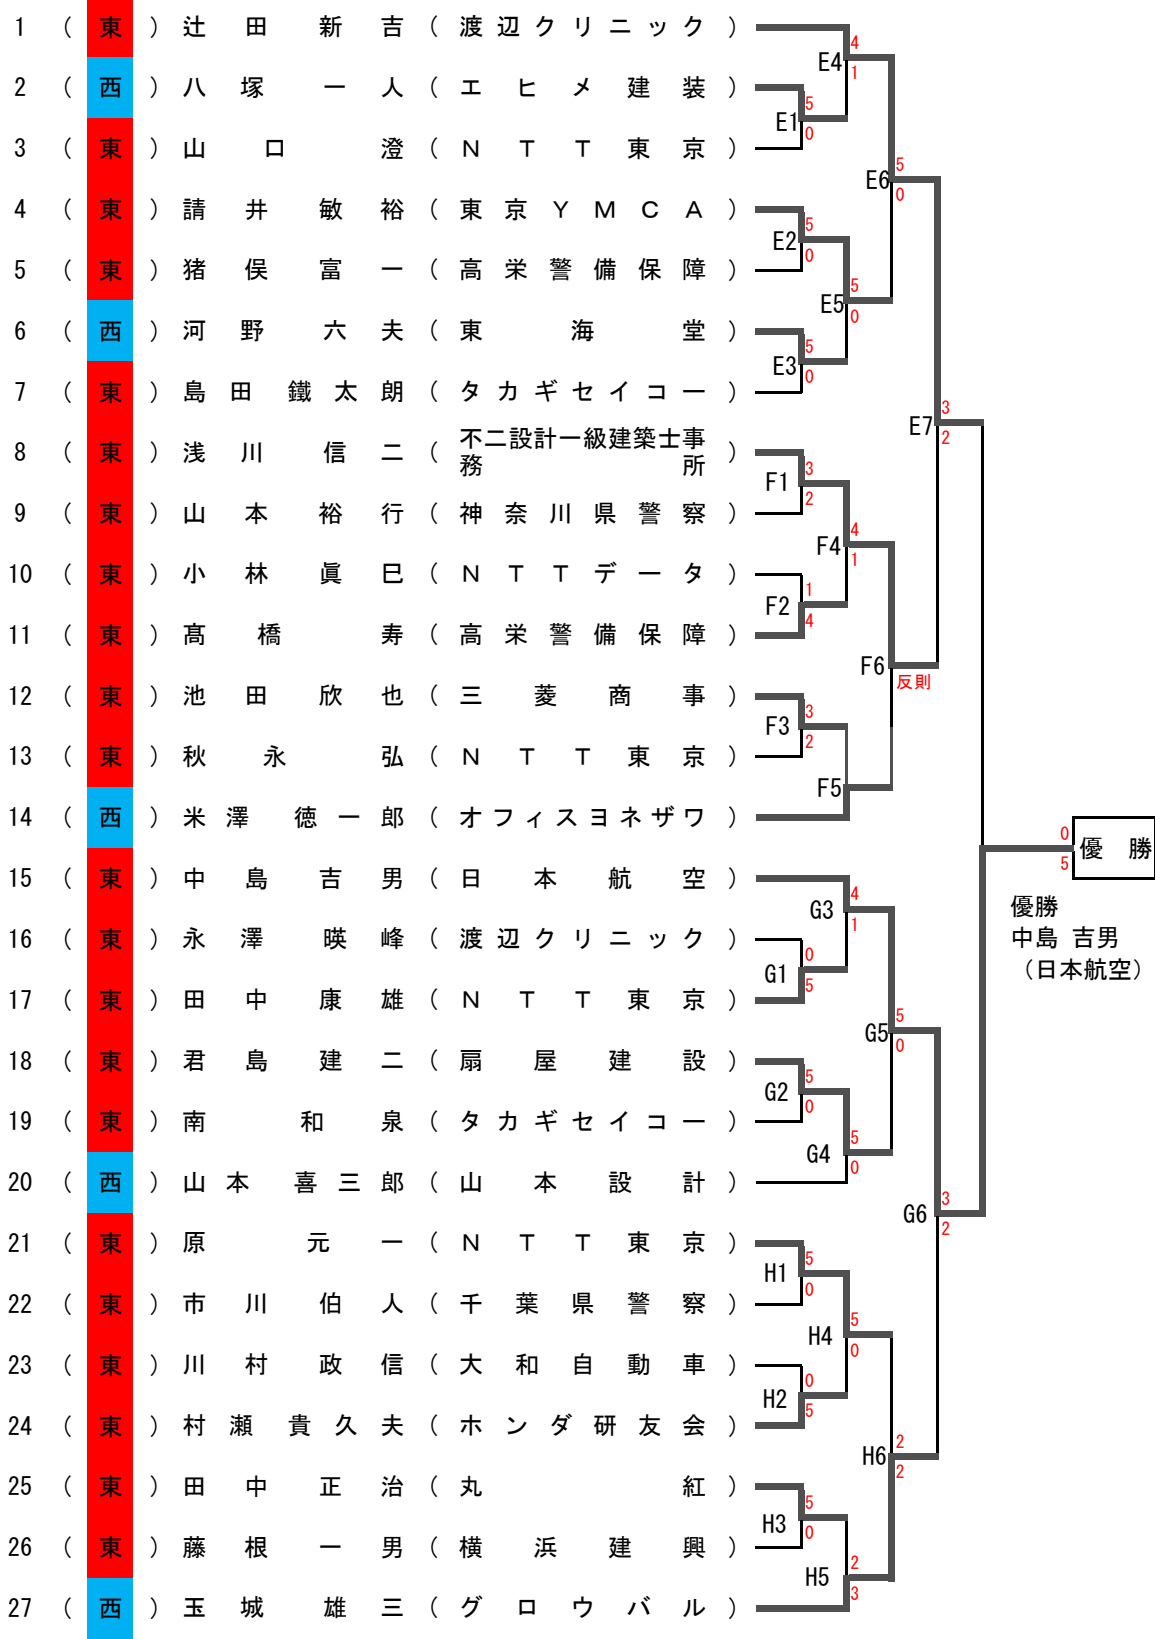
1 ( 東 ) 辻 田 新 吉 ( 渡辺クリニック )
2 ( 西 ) 八 塚 一 人 ( エ ヒ メ 建 装 )
3 ( 東 ) 山 口 澄 ( N T T 東 京 )
4 ( 東 ) 請 井 敏 裕 ( 東 京 Y M C A )
5 ( 東 ) 猪 俣 富 一 ( 高 栄 警 備 保 障 )
6 ( 西 ) 河 野 六 夫 ( 東 海 堂 )
7 ( 東 ) 島 田 鐵 太 朗 ( タカギセイコー )
8 ( 東 ) 浅 川 信 二 ( 不二設計一級建築士事務所 )
9 ( 東 ) 山 本 裕 行 ( 神 奈 川 県 警 察 )
10 ( 東 ) 小 林 眞 巳 ( N T T デ ー タ )
11 ( 東 ) 髙 橋 寿 ( 高 栄 警 備 保 障 )
12 ( 東 ) 池 田 欣 也 ( 三 菱 商 事 )
13 ( 東 ) 秋 永 弘 ( N T T 東 京 )
14 ( 西 ) 米 澤 徳 一 郎 ( オフィスヨネザワ )
15 ( 東 ) 中 島 吉 男 ( 日 本 航 空 )
16 ( 東 ) 永 澤 �america 峰 ( 渡辺クリニック )
17 ( 東 ) 田 中 康 雄 ( N T T 東 京 )
18 ( 東 ) 君 島 建 二 ( 扇 屋 建 設 )
19 ( 東 ) 南 和 泉 ( タカギセイコー )
20 ( 西 ) 山 本 喜 三 郎 ( 山 本 設 計 )
21 ( 東 ) 原 元 一 ( N T T 東 京 )
22 ( 東 ) 市 川 伯 人 ( 千 葉 県 警 察 )
23 ( 東 ) 川 村 政 信 ( 大 和 自 動 車 )
24 ( 東 ) 村 瀬 貴 久 夫 ( ホンダ研友会 )
25 ( 東 ) 田 中 正 治 ( 丸 紅 )
26 ( 東 ) 藤 根 一 男 ( 横 浜 建 興 )
27 ( 西 ) 玉 城 雄 三 ( グ ロ ウ バ ル )

E4 4 1
E1 5 0
E6 5 0
E2 5 0
E5 5 0
E3 5 0
E7 3 2
F1 3 2
F4 4 1
F2 1 4
F6 反則
F3 3 2
F5
G3 4 1
G1 0 5
G5 5 0
G2 5 0
G4 5 0
G6 3 2
H1 5 0
H4 5 0
H2 0 5
H6 2 2
H3 5 0
H5 2 3

0 5 優 勝

優勝
中島 吉男
（日本航空）